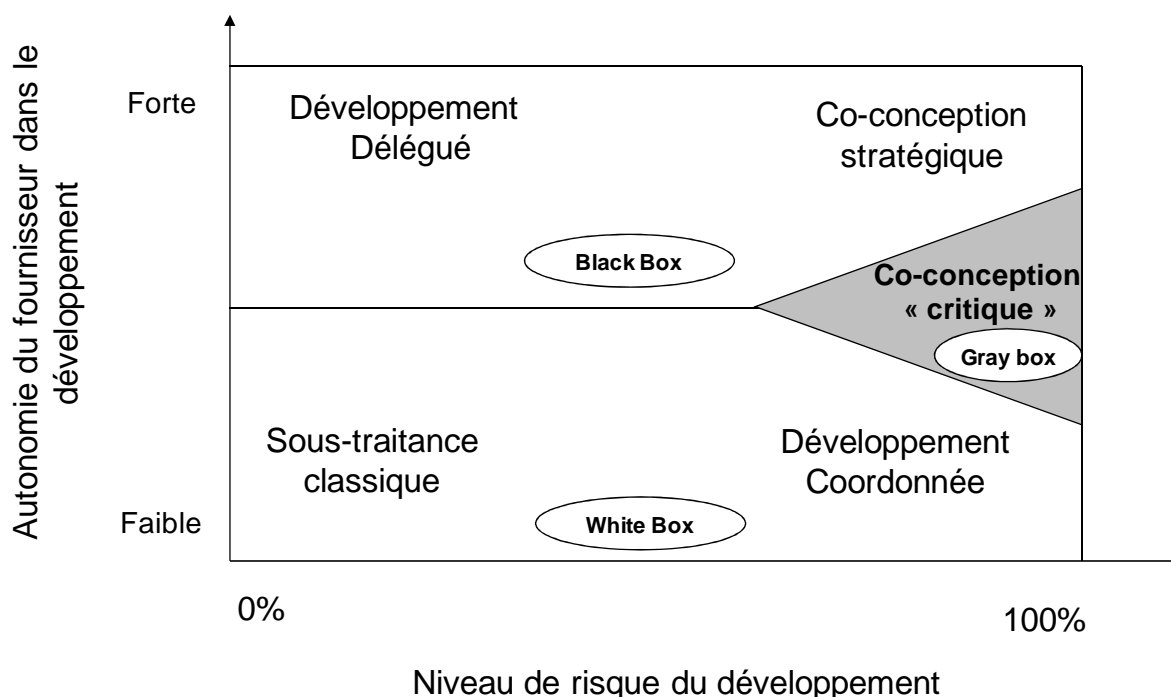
Autonomie du fournisseur dans le développement

Forte

Faible

Développement Délégué

Co-conception stratégique

Black Box

Co-conception « critique »

Gray box

Sous-traitance classique

Développement Coordonnée

White Box

0%

100%

Niveau de risque du développement